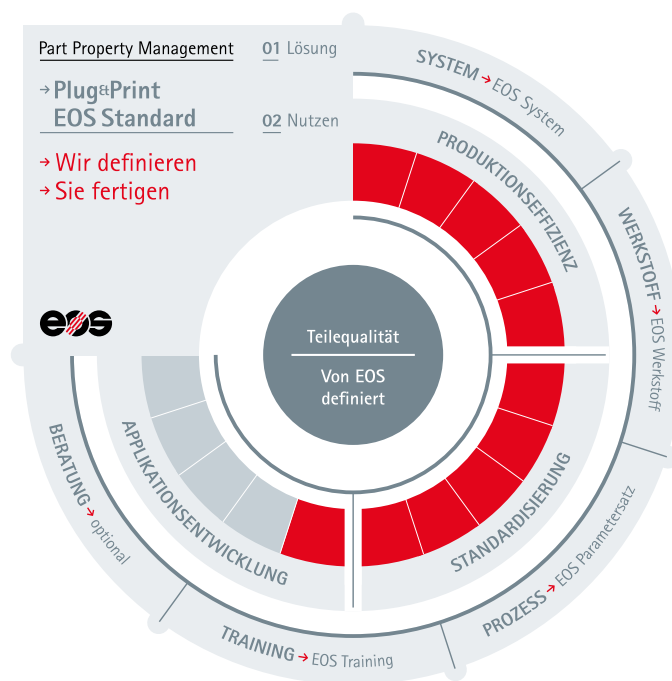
Part Property Management

01 Lösung

→ Plug&Print
EOS Standard

02 Nutzen

→ Wir definieren
→ Sie fertigen

eos

SYSTEM → EOS System

PRODUKTIONSEFFIZIENZ

WERKSTOFF → EOS Werkstoff

Teilequalität

Von EOS definiert

STANDARDISIERUNG

PROZESS → EOS Parametersatz

APPLIKATIONSENTWICKLUNG

BERATUNG → optional

TRAINING → EOS Training